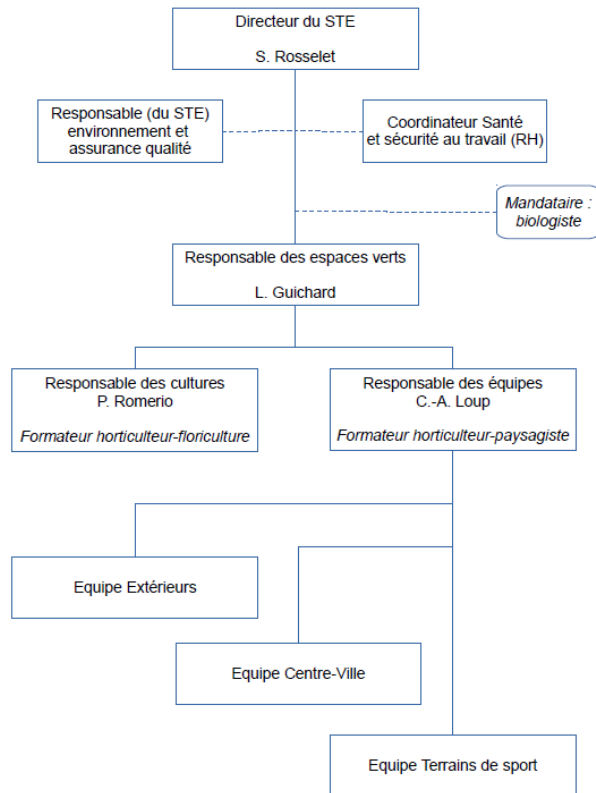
Directeur du STE

S. Rosselet

Responsable (du STE) environnement et assurance qualité

Coordinateur Santé et sécurité au travail (RH)

*Mandataire : biologiste*

Responsable des espaces verts

L. Guichard

Responsable des cultures
P. Romerio

*Formateur horticulteur-floriculture*

Responsable des équipes
C.-A. Loup

*Formateur horticulteur-paysagiste*

Equipe Extérieurs

Equipe Centre-Ville

Equipe Terrains de sport